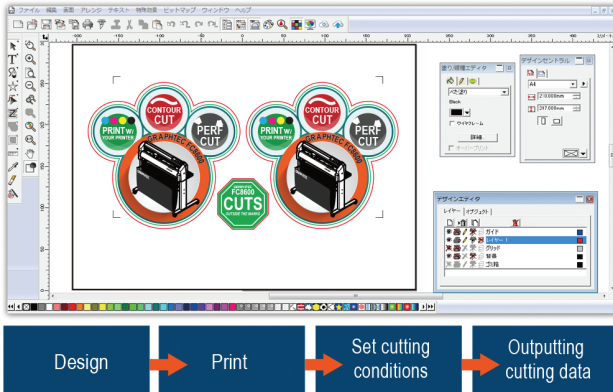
ファイル 編集 表示 アレンジ テキスト 特殊効果 ビットマップ ウィンドウ ヘルプ

CONTOUR CUT

PRINT w/ YOUR PRINTER

PERF CUT

GRAPHTEC FC8600

CONTOUR CUT

PRINT w/ YOUR PRINTER

PERF CUT

GRAPHTEC FC8600

GRAPHTEC FC8600 CUTS OUTSIDE THE MARKS

塗り/線種エディタ

べた塗り

Black

ヘアライン

ウイクフレーム

詳細

オーバープリント

デザインセントラル

A4

210.000mm

297.000mm

デザインエディタ

レイヤー オブジェクト

ガイド

レイヤー 1

グリッド

背景

ゴミ箱

Design

Print

Set cutting conditions

Outputting cutting data